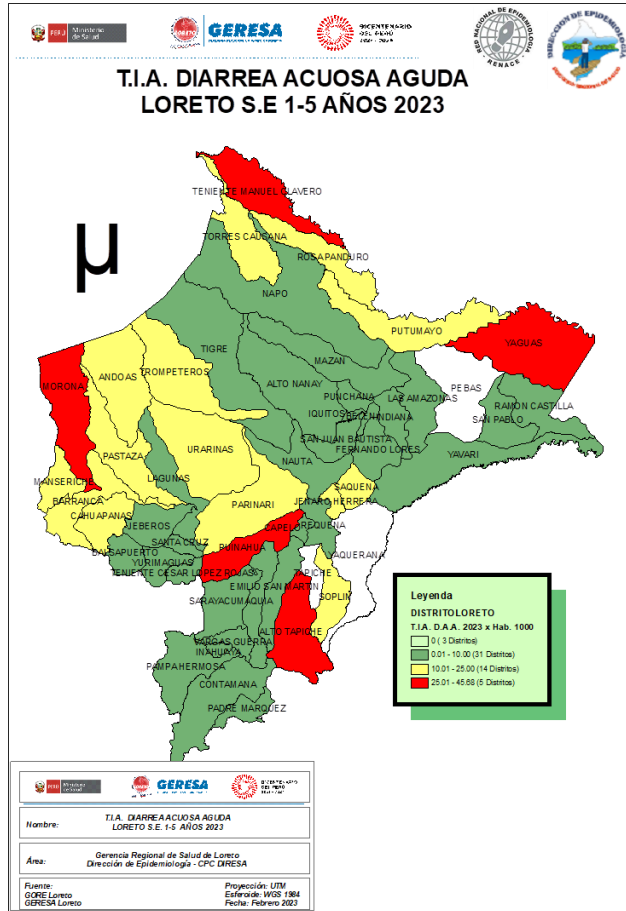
PERÚ Ministerio de Salud

GERESA

BICENTENARIO DEL PERÚ 2021 - 2024

RED NACIONAL DE EPIDEMIOLOGÍA RENACE

DIRECCIÓN DE EPIDEMIOLOGÍA

T.I.A. DIARREA ACUOSA AGUDA
LORETO S.E 1-5 AÑOS 2023

μ

TENIENTE MANUEL CLAVERO
TORRES CAUSANA
ROSA PANDURO
NAPO
PUTUMAYO
YAGUAS
TIGRE
MAZAN
MORONA
ANDOAS
TROMPETEROS
ALTO NANAY
PEBAS
PUNCHANA
LAS AMAZONAS
IQUITOS
BELEN
INDIANA
RAMON CASTILLA
SAN PABLO
PASTAZA
SAN JUAN BAUTISTA
FERNANDO LORES
URARINAS
YAVARI
LAGUNAS
NAUTA
MANSERICHE
SAQUENA
BARRANCA
PARINARI
JENARO HERRERA
CAHUAPANAS
JEBEROS
CAPELO
REQUENA
SANTA CRUZ
BALSAPUERTO
YURIMAGUAS
PUINAHUA
TENIENTE CESAR LOPEZ ROJAS
MAQUIA
EMILIO SAN MARTIN
TAPICHE
SOPLIN
SARAYACU
ALTO TAPICHE
VARGAS GUERRA
INAHUAYA
PAMPA HERMOSA
CONTAMANA
PADRE MARQUEZ

Leyenda
DISTRITOLORETO
T.I.A. D.A.A. 2023 x Hab. 1000
0 ( 3 Distritos)
0.01 - 10.00 (31 Distritos)
10.01 - 25.00 (14 Distritos)
25.01 - 45.68 (5 Distritos)

PERÚ Ministerio de Salud
GERESA
BICENTENARIO DEL PERÚ 2021 - 2024

Nombre: T.I.A. DIARREA ACUOSA AGUDA LORETO S.E. 1-5 AÑOS 2023

Área: Gerencia Regional de Salud de Loreto
Dirección de Epidemiología - CPC DIRESA

Fuente:
GORE Loreto
GERESA Loreto

Proyección: UTM
Esferoide: WGS 1984
Fecha: Febrero 2023